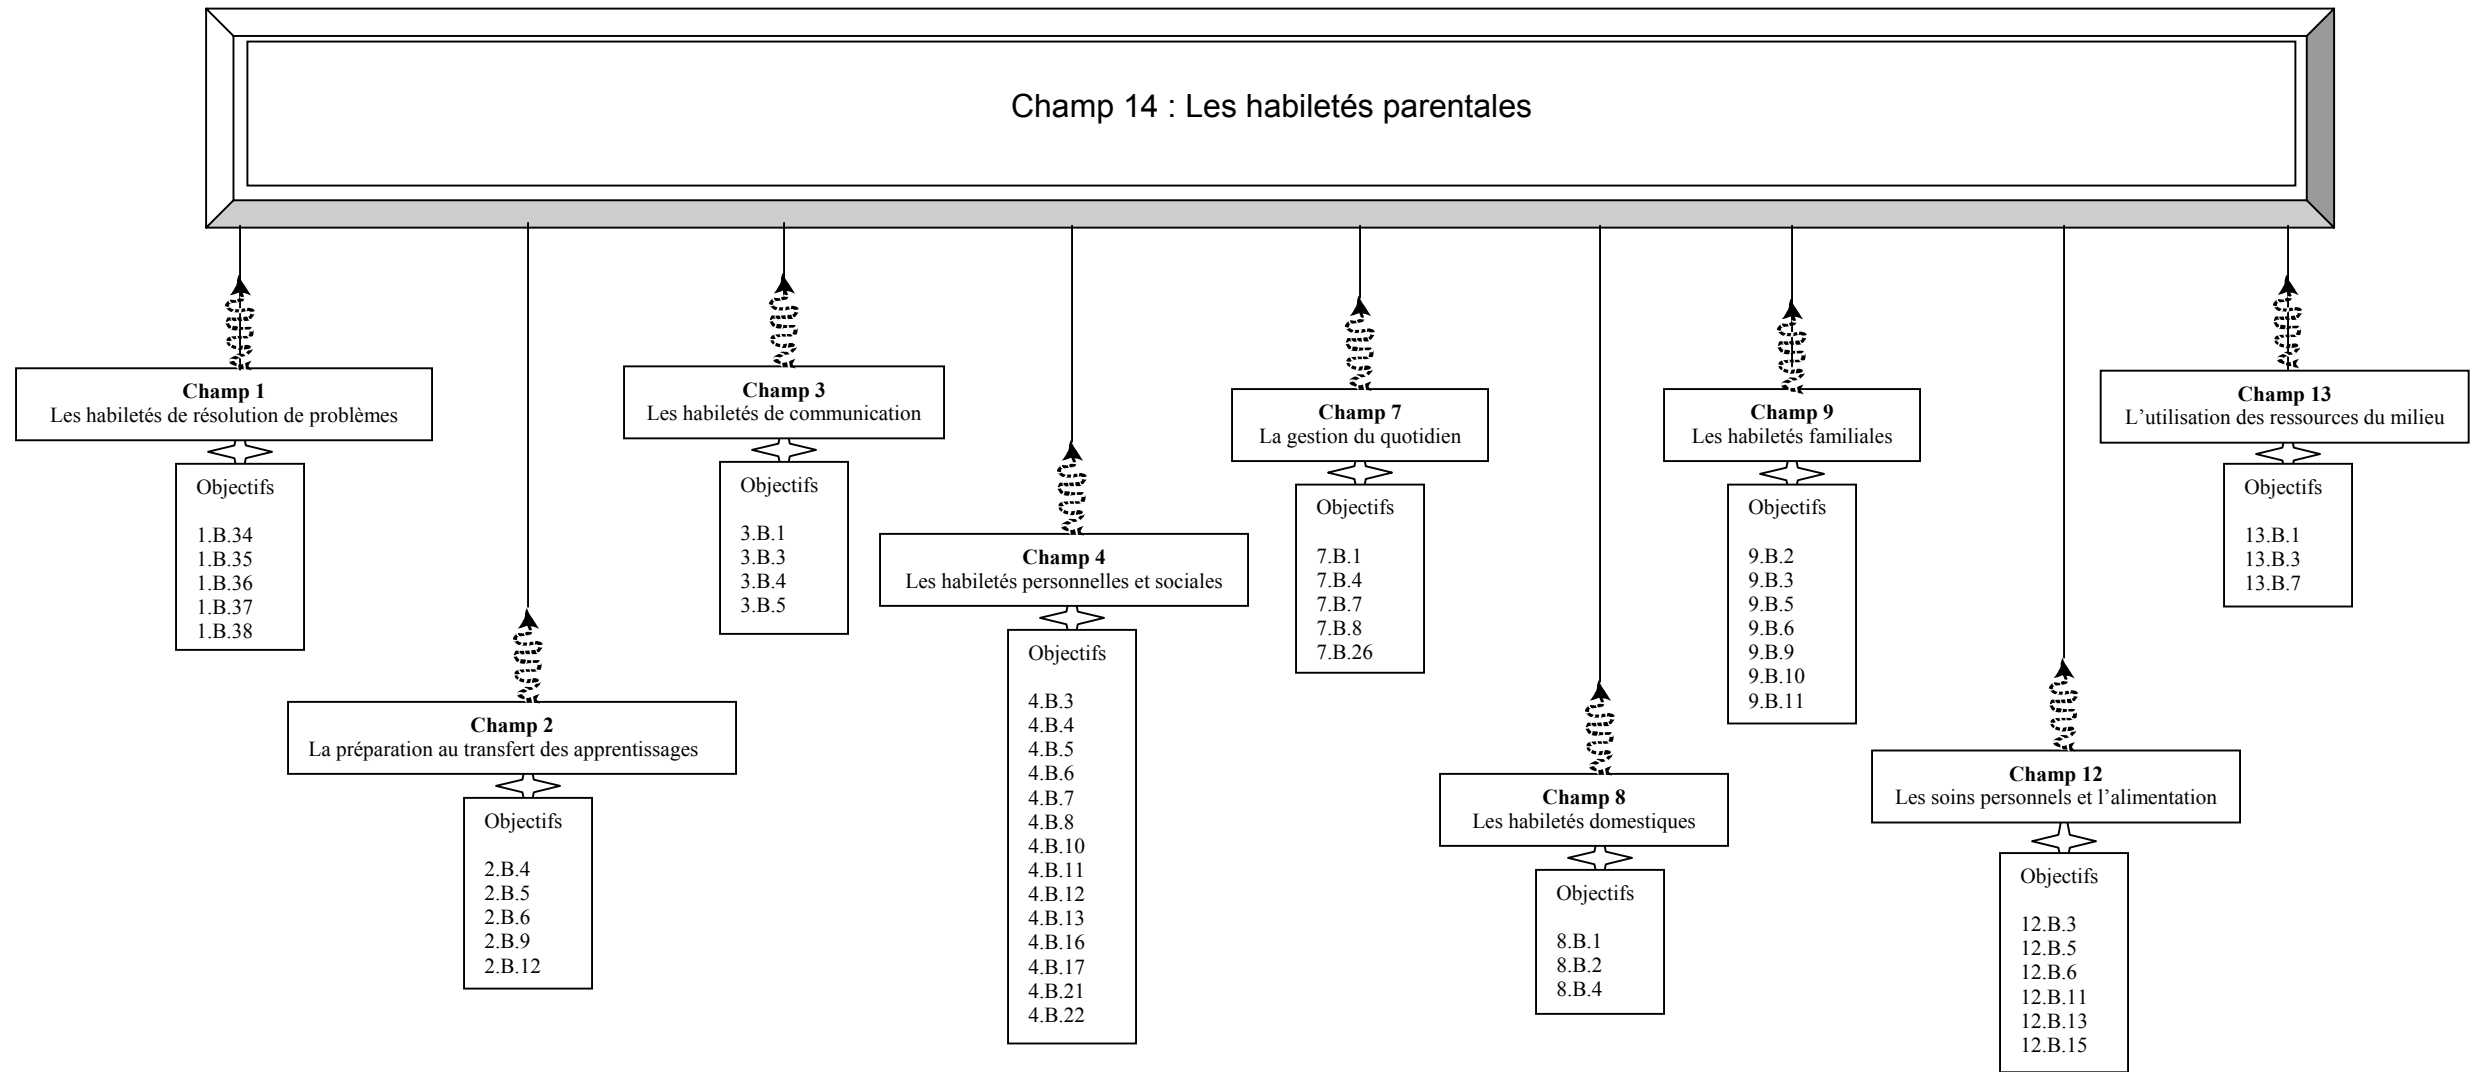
Champ 14 : Les habiletés parentales

Champ 1
Les habiletés de résolution de problèmes

Objectifs

1.B.34
1.B.35
1.B.36
1.B.37
1.B.38

Champ 2
La préparation au transfert des apprentissages

Objectifs

2.B.4
2.B.5
2.B.6
2.B.9
2.B.12

Champ 3
Les habiletés de communication

Objectifs

3.B.1
3.B.3
3.B.4
3.B.5

Champ 4
Les habiletés personnelles et sociales

Objectifs

4.B.3
4.B.4
4.B.5
4.B.6
4.B.7
4.B.8
4.B.10
4.B.11
4.B.12
4.B.13
4.B.16
4.B.17
4.B.21
4.B.22

Champ 7
La gestion du quotidien

Objectifs

7.B.1
7.B.4
7.B.7
7.B.8
7.B.26

Champ 8
Les habiletés domestiques

Objectifs

8.B.1
8.B.2
8.B.4

Champ 9
Les habiletés familiales

Objectifs

9.B.2
9.B.3
9.B.5
9.B.6
9.B.9
9.B.10
9.B.11

Champ 12
Les soins personnels et l'alimentation

Objectifs

12.B.3
12.B.5
12.B.6
12.B.11
12.B.13
12.B.15

Champ 13
L'utilisation des ressources du milieu

Objectifs

13.B.1
13.B.3
13.B.7